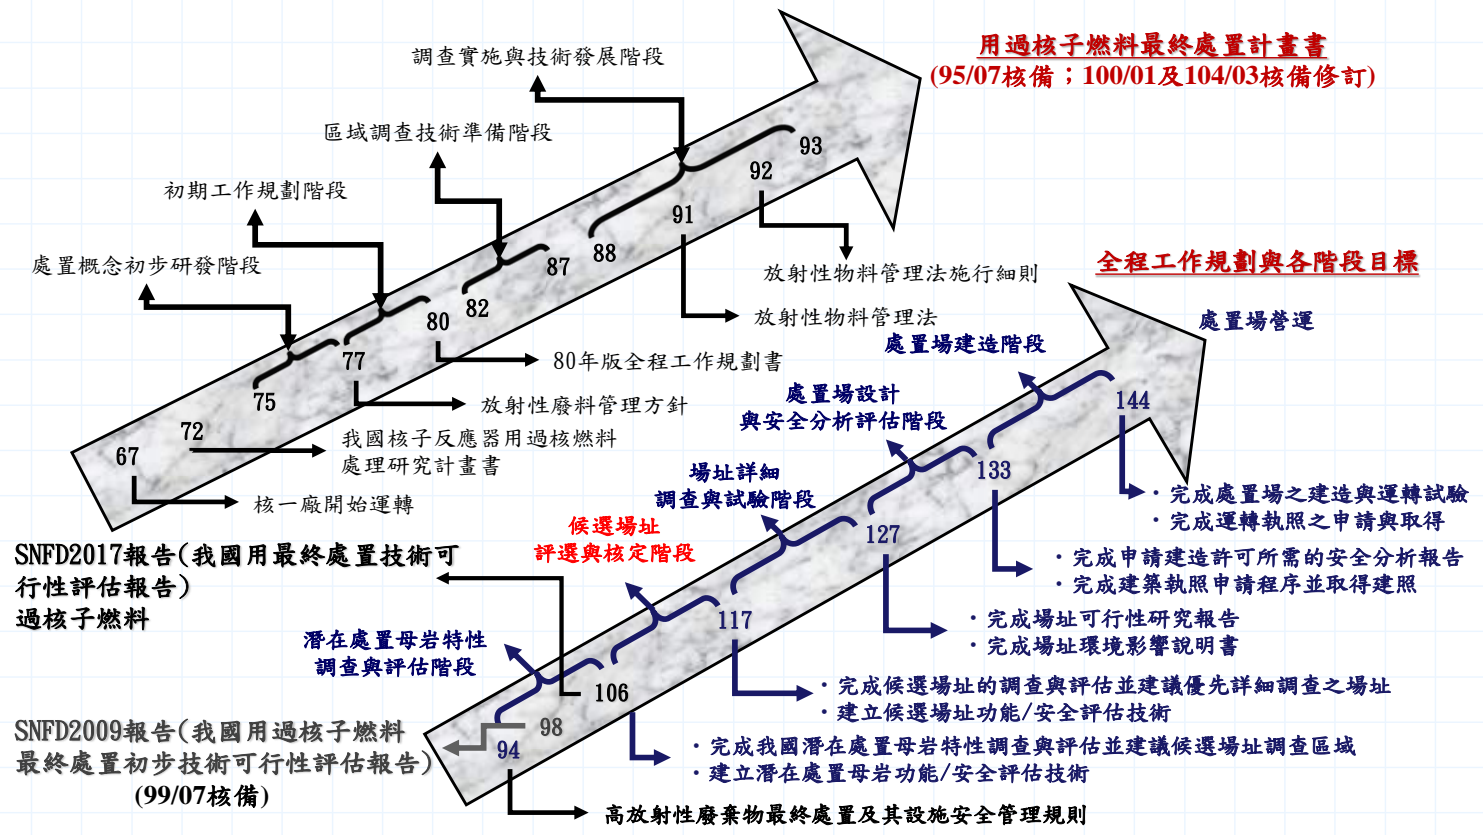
用過核子燃料最終處置計畫書
(95/07核備；100/01及104/03核備修訂)

調查實施與技術發展階段
區域調查技術準備階段
初期工作規劃階段
處置概念初步研發階段

93
92
91
88
87
82
80
77
75
72
67

放射性物料管理法施行細則
放射性物料管理法
80年版全程工作規劃書
放射性廢料管理方針
我國核子反應器用過核燃料處理研究計畫書
核一廠開始運轉

全程工作規劃與各階段目標

處置場營運
處置場建造階段
處置場設計與安全分析評估階段
場址詳細調查與試驗階段
候選場址評選與核定階段
潛在處置母岩特性調查與評估階段

144
133
127
117
106
98
94

・完成處置場之建造與運轉試驗
・完成運轉執照之申請與取得
・完成申請建造許可所需的安全分析報告
・完成建築執照申請程序並取得建照
・完成場址可行性研究報告
・完成場址環境影響說明書
・完成候選場址的調查與評估並建議優先詳細調查之場址
・建立候選場址功能/安全評估技術
・完成我國潛在處置母岩特性調查與評估並建議候選場址調查區域
・建立潛在處置母岩功能/安全評估技術
高放射性廢棄物最終處置及其設施安全管理規則

SNFD2017報告(我國用最終處置技術可行性評估報告)過核子燃料

SNFD2009報告(我國用過核子燃料最終處置初步技術可行性評估報告)
(99/07核備)